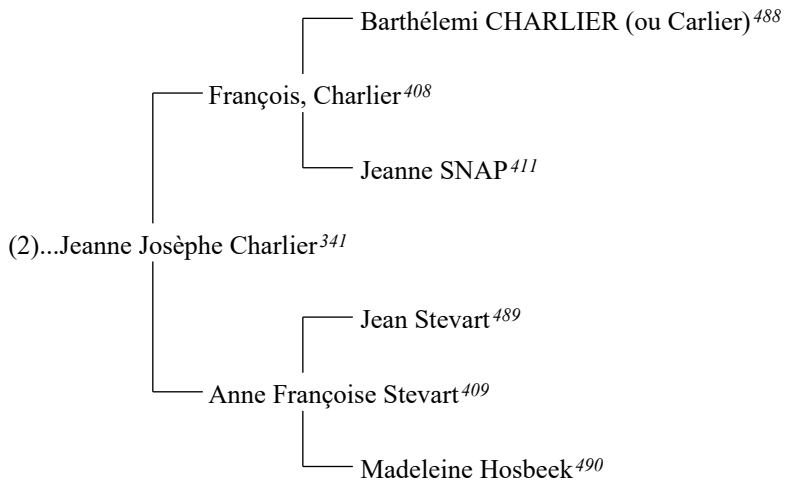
Barthélemi CHARLIER (ou Carlier)$^{488}$

François, Charlier$^{408}$

Jeanne SNAP$^{411}$

(2)...Jeanne Josèphe Charlier$^{341}$

Jean Stevart$^{489}$

Anne Françoise Stevart$^{409}$

Madeleine Hosbeek$^{490}$